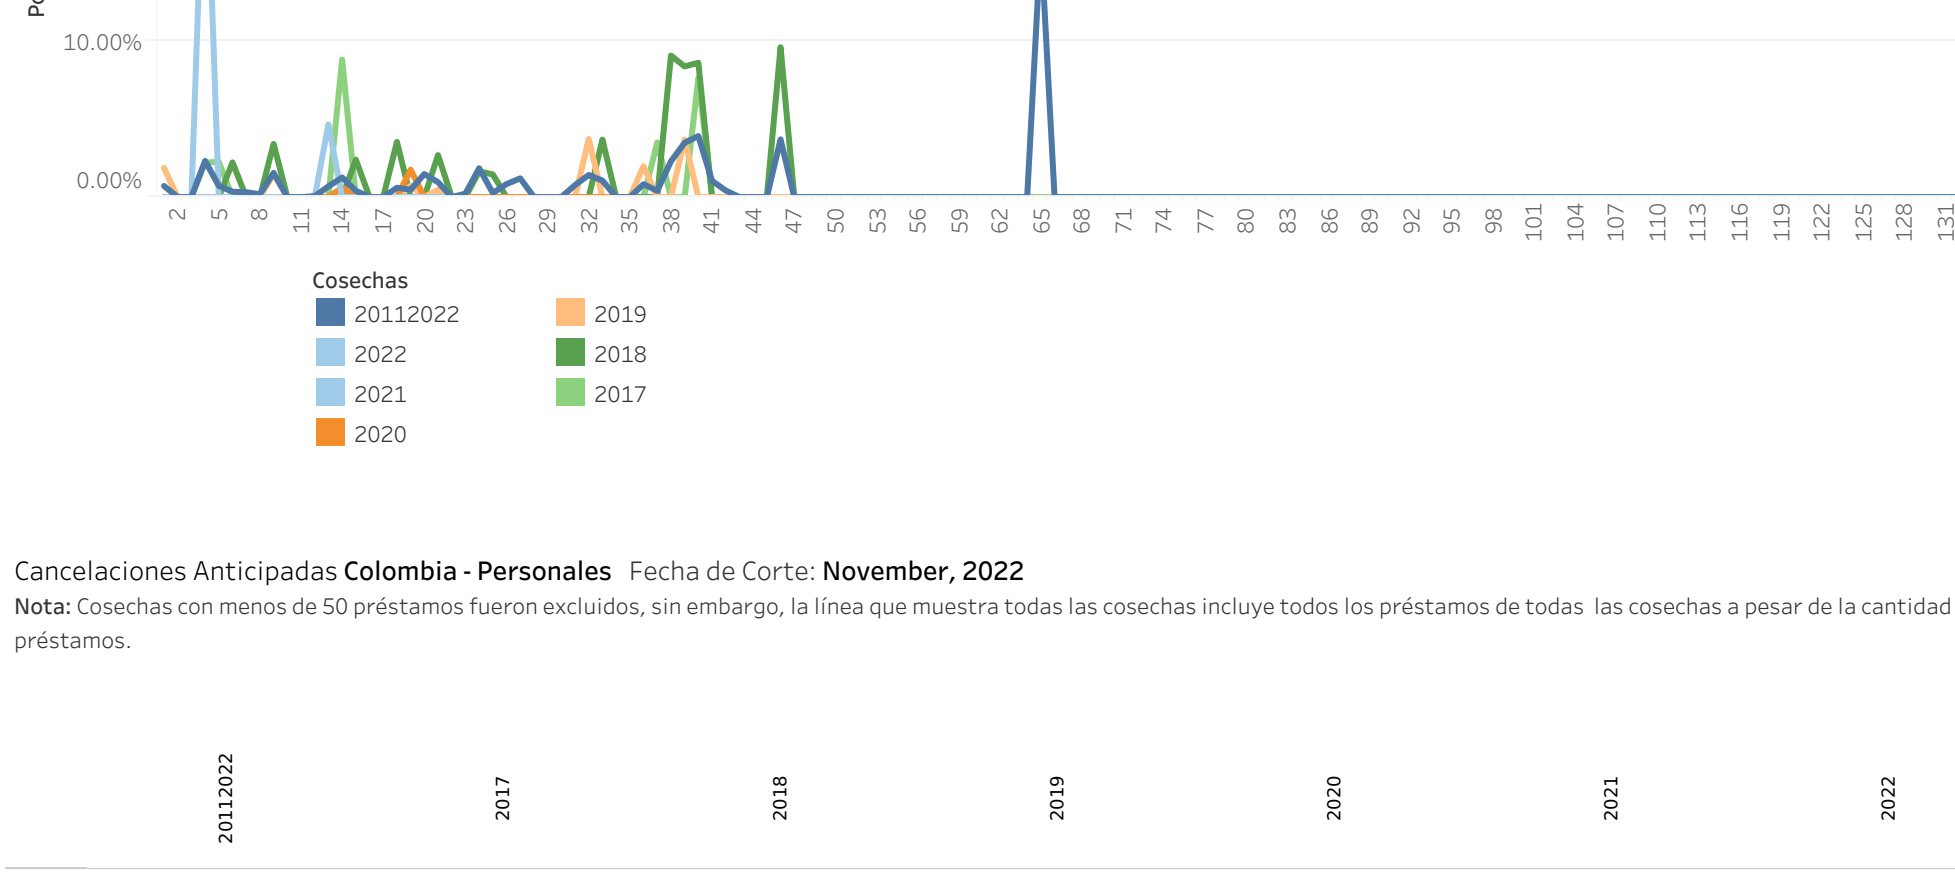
Po

10.00%

0.00%

2 5 8 11 14 17 20 23 26 29 32 35 38 41 44 47 50 53 56 59 62 65 68 71 74 77 80 83 86 89 92 95 98 101 104 107 110 113 116 119 122 125 128 131

Cosechas
20112022
2022
2021
2020
2019
2018
2017

Cancelaciones Anticipadas **Colombia - Personales** Fecha de Corte: **November, 2022**

**Nota:** Cosechas con menos de 50 préstamos fueron excluidos, sin embargo, la línea que muestra todas las cosechas incluye todos los préstamos de todas las cosechas a pesar de la cantidad préstamos.

20112022 2017 2018 2019 2020 2021 2022